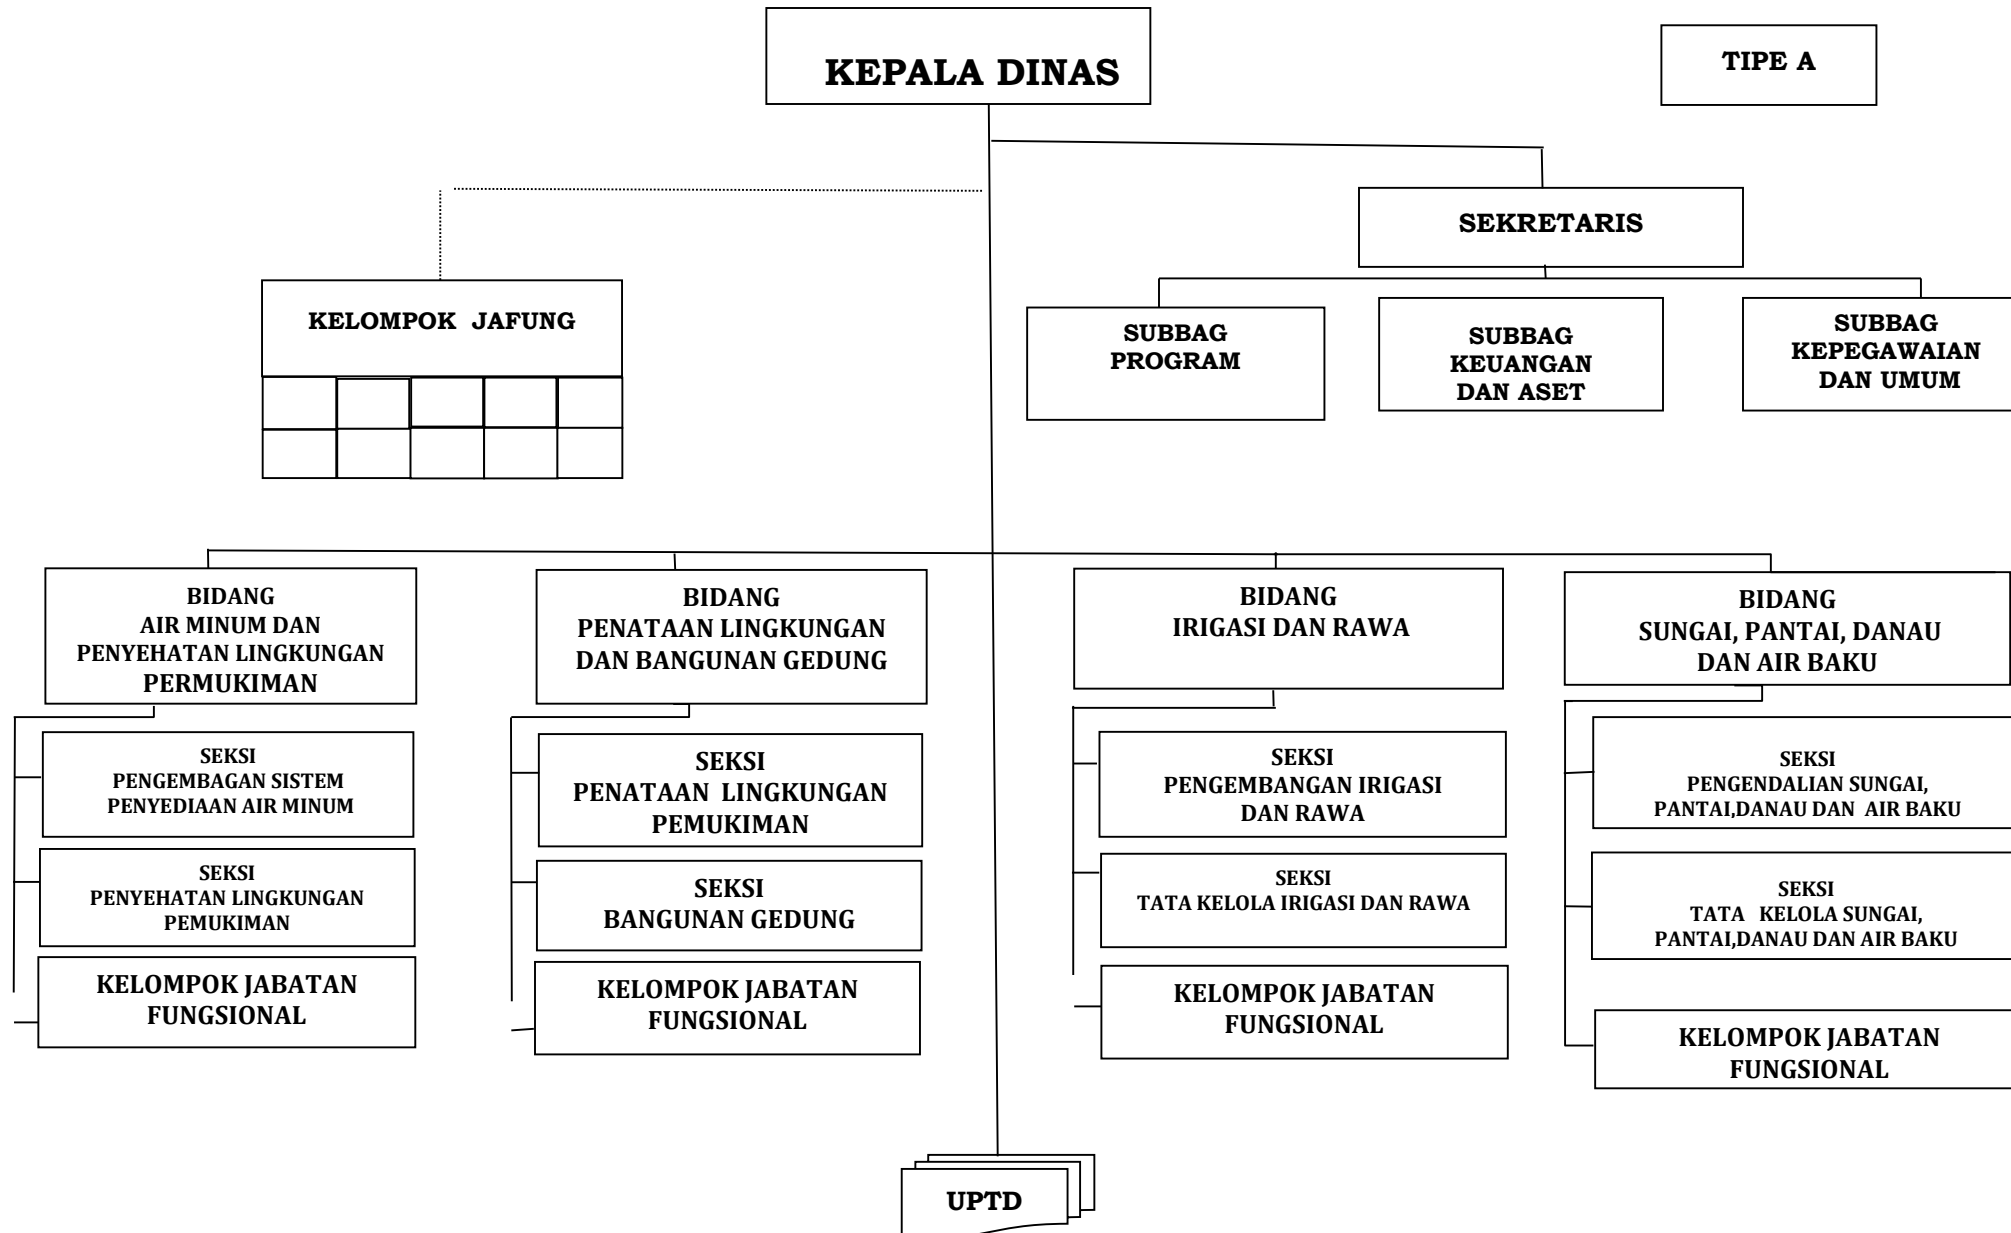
KEPALA DINAS

TIPE A

SEKRETARIS

KELOMPOK JAFUNG

SUBBAG PROGRAM

SUBBAG KEUANGAN DAN ASET

SUBBAG KEPEGAWAIAN DAN UMUM

BIDANG AIR MINUM DAN PENYEHATAN LINGKUNGAN PERMUKIMAN

SEKSI PENGEMBAGAN SISTEM PENYEDIAAN AIR MINUM

SEKSI PENYEHATAN LINGKUNGAN PEMUKIMAN

KELOMPOK JABATAN FUNGSIONAL

BIDANG PENATAAN LINGKUNGAN DAN BANGUNAN GEDUNG

SEKSI PENATAAN LINGKUNGAN PEMUKIMAN

SEKSI BANGUNAN GEDUNG

KELOMPOK JABATAN FUNGSIONAL

BIDANG IRIGASI DAN RAWA

SEKSI PENGEMBANGAN IRIGASI DAN RAWA

SEKSI TATA KELOLA IRIGASI DAN RAWA

KELOMPOK JABATAN FUNGSIONAL

BIDANG SUNGAI, PANTAI, DANAU DAN AIR BAKU

SEKSI PENGENDALIAN SUNGAI, PANTAI,DANAU DAN AIR BAKU

SEKSI TATA KELOLA SUNGAI, PANTAI,DANAU DAN AIR BAKU

KELOMPOK JABATAN FUNGSIONAL

UPTD